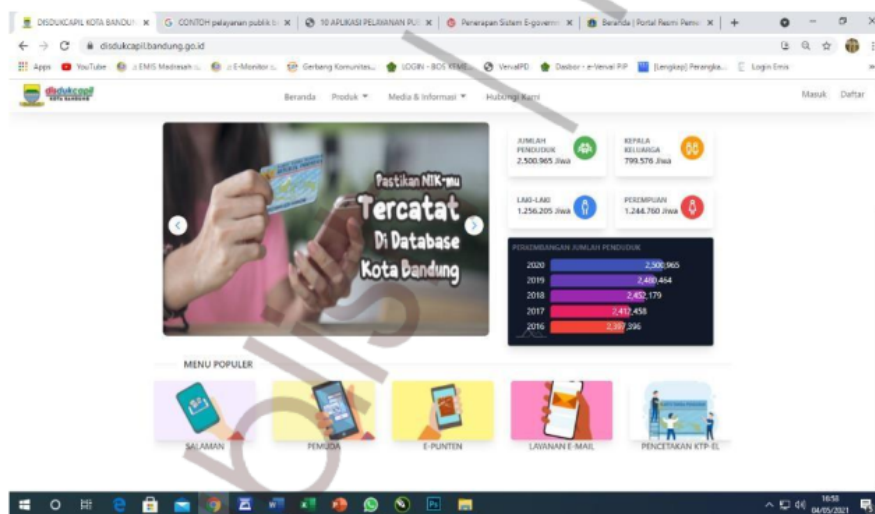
DISDUKCAPIL KOTA BANDUN × | CONTOH pelayanan publik × | 10 APLIKASI PELAYANAN PU × | Penerapan Sistem E-goverm × | Beranda | Portal Resmi Pem × | +

disdukcapil.bandung.go.id

Apps | YouTube | EMIS Madrasah | E-Monitor | Gerbang Komunitas | LOGIN - BOS KEME | VervalPD | Dasbor - e-Verval PIP | [Lengkap] Perangka | Login Emis

disdukcapil KOTA BANDUNG

Beranda | Produk | Media & Informasi | Hubungi Kami

Masuk | Daftar

Pastikan NIK-mu Tercatat Di Database Kota Bandung

JUMLAH PENDUDUK 2.500.965 Jiwa

KEPALA KELUARGA 799.576 Jiwa

LAKI-LAKI 1.256.205 Jiwa

PEREMPUAN 1.244.760 Jiwa

PERKEMBANGAN JUMLAH PENDUDUK

| 2020 | 2.500.965 |
|---|---|
| 2019 | 2.480.464 |
| 2018 | 2.452.179 |
| 2017 | 2.412.458 |
| 2016 | 2.397.396 |

MENU POPULER

SALAMAN | PEMUDA | E-PUNTEN | LAYANAN E-MAIL | PENCETAKAN KTP-EL

16:50
04/05/2021